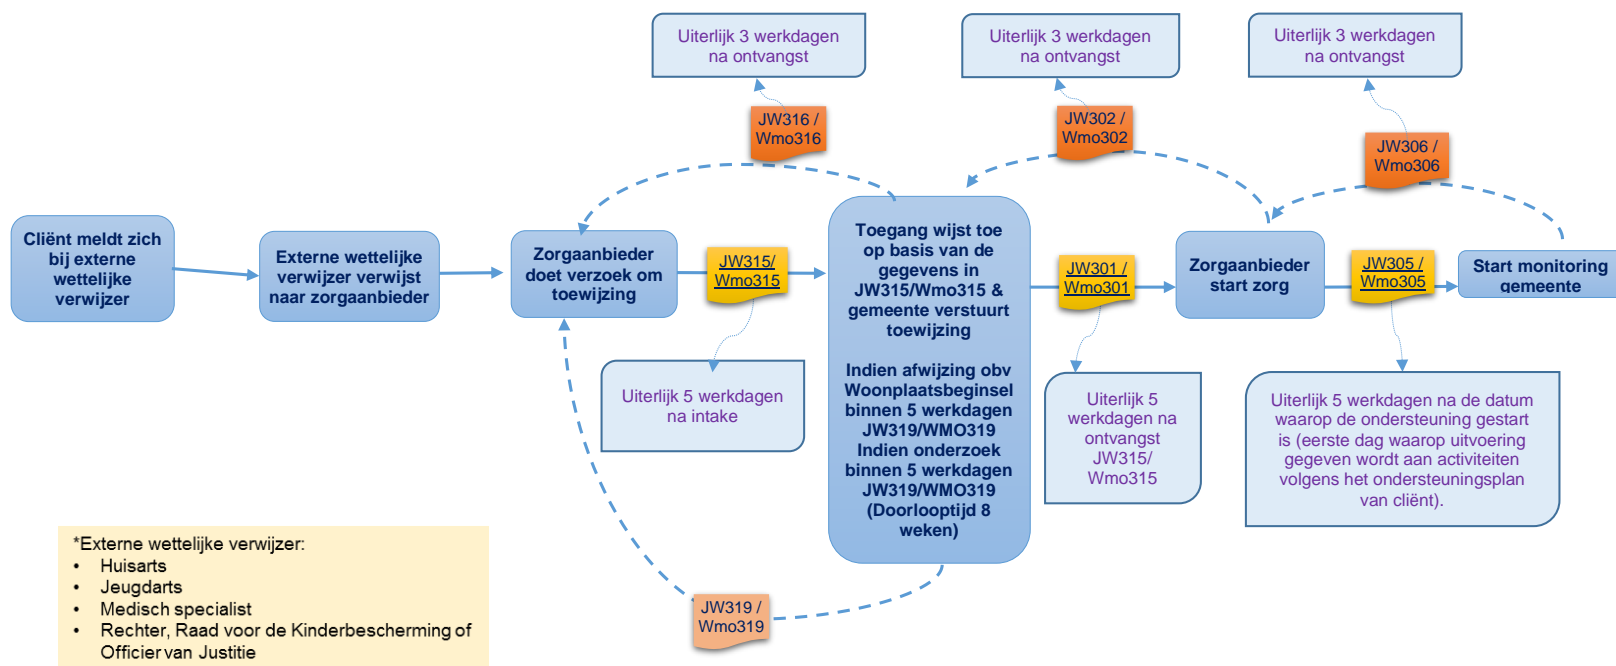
Uiterlijk 3 werkdagen na ontvangst

Uiterlijk 3 werkdagen na ontvangst

Uiterlijk 3 werkdagen na ontvangst

JW316 / Wmo316

JW302 / Wmo302

JW306 / Wmo306

Cliënt meldt zich bij externe wettelijke verwijzer

Externe wettelijke verwijzer verwijst naar zorgaanbieder

Zorgaanbieder doet verzoek om toewijzing

JW315/ Wmo315

Toegang wijst toe op basis van de gegevens in JW315/Wmo315 & gemeente verstuurt toewijzing

Indien afwijzing obv Woonplaatsbeginsel binnen 5 werkdagen JW319/WMO319 Indien onderzoek binnen 5 werkdagen JW319/WMO319 (Doorlooptijd 8 weken)

JW301 / Wmo301

Zorgaanbieder start zorg

JW305 / Wmo305

Start monitoring gemeente

Uiterlijk 5 werkdagen na intake

Uiterlijk 5 werkdagen na ontvangst JW315/ Wmo315

Uiterlijk 5 werkdagen na de datum waarop de ondersteuning gestart is (eerste dag waarop uitvoering gegeven wordt aan activiteiten volgens het ondersteuningsplan van cliënt).

*Externe wettelijke verwijzer:
• Huisarts
• Jeugdarts
• Medisch specialist
• Rechter, Raad voor de Kinderbescherming of Officier van Justitie

JW319 / Wmo319